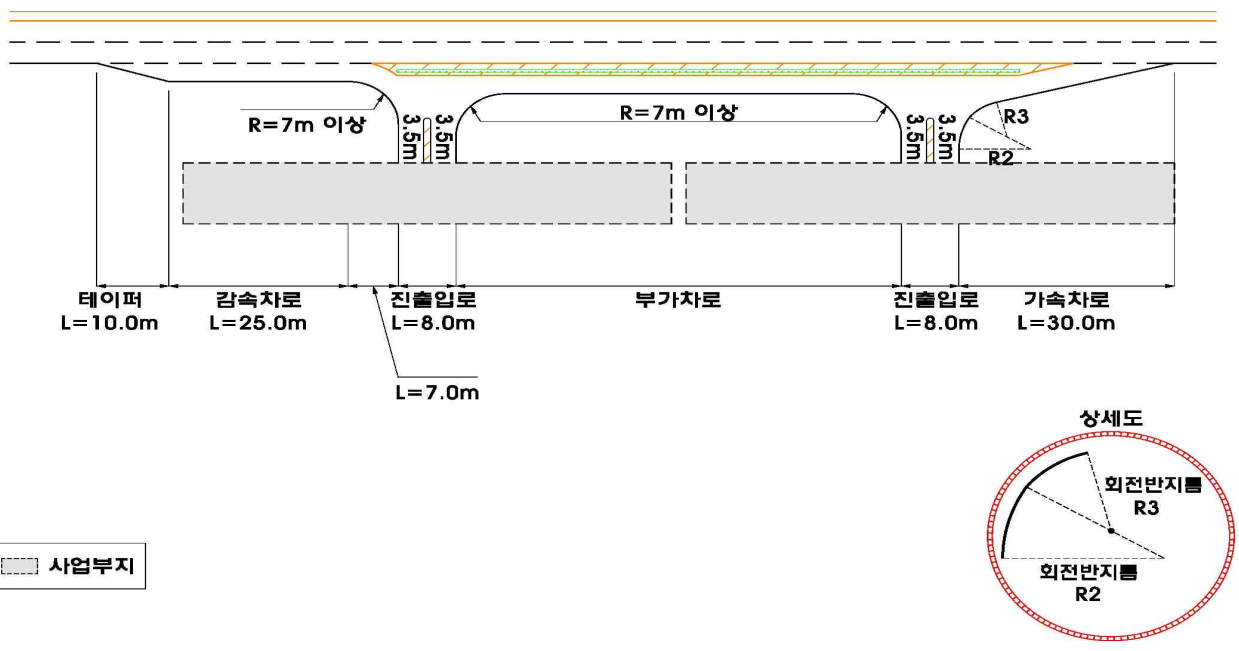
R=7m 이상

3.5m

3.5m

R=7m 이상

3.5m

3.5m

R3

R2

테이퍼
L=10.0m

감속차로
L=25.0m

진출입로
L=8.0m

부가차로

진출입로
L=8.0m

가속차로
L=30.0m

L=7.0m

상세도

회전반지름
R3

회전반지름
R2

사업부지